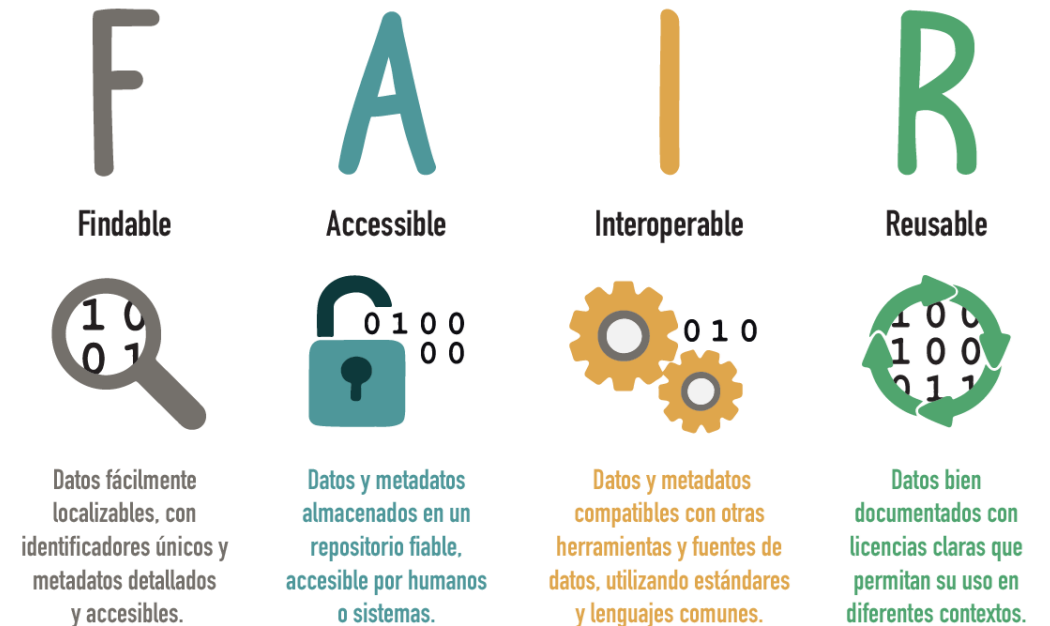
F A I R

Findable

Accessible

Interoperable

Reusable

1 0
0 1

0 1 0 0
0 0

0 1 0

1 0 0
1 0 0
0 1 1

Datos fácilmente localizables, con identificadores únicos y metadatos detallados y accesibles.

Datos y metadatos almacenados en un repositorio fiable, accesible por humanos o sistemas.

Datos y metadatos compatibles con otras herramientas y fuentes de datos, utilizando estándares y lenguajes comunes.

Datos bien documentados con licencias claras que permitan su uso en diferentes contextos.